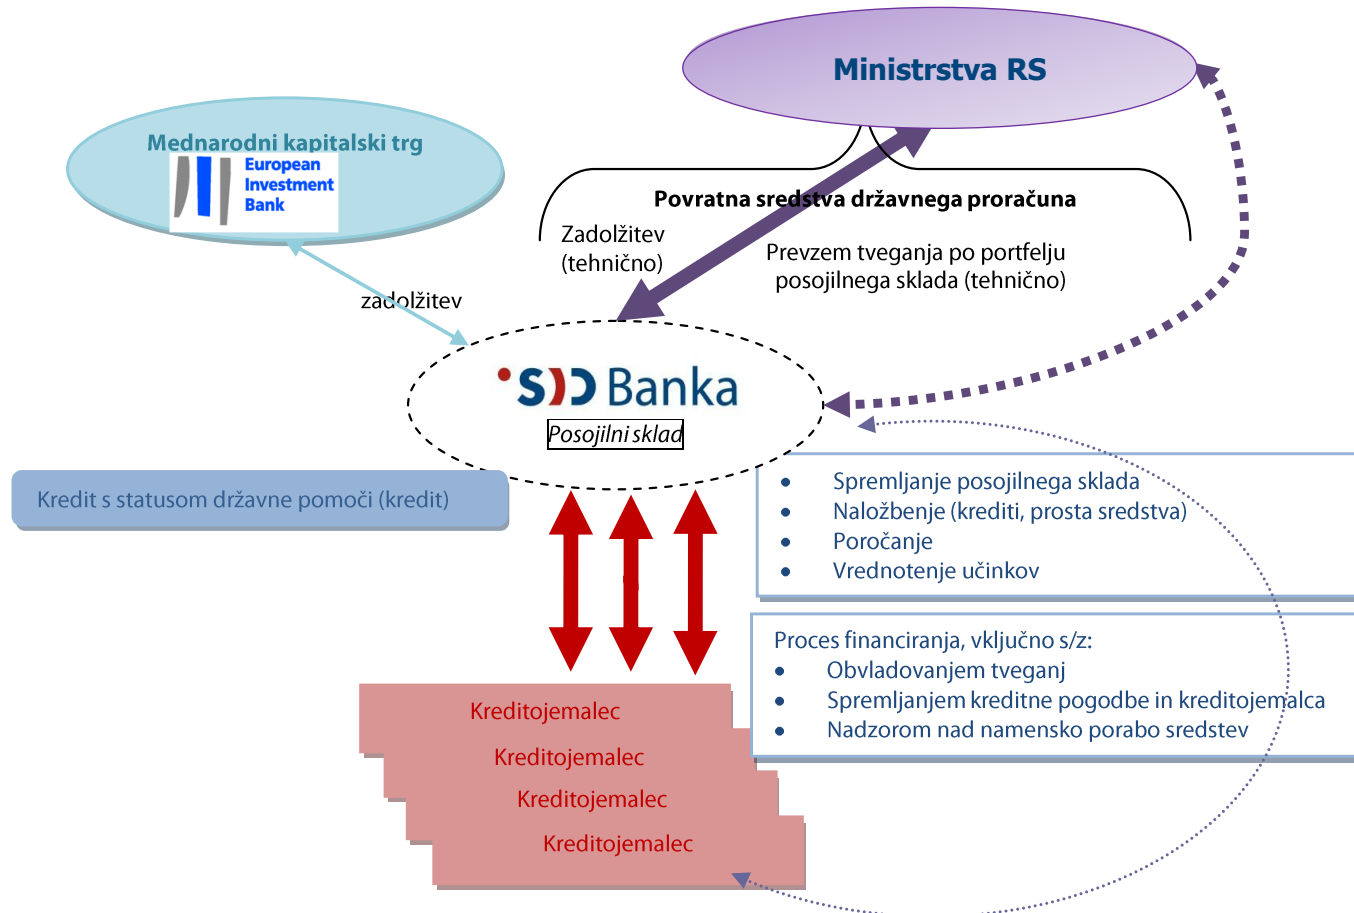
Ministrstva RS

Mednarodni kapitalski trg

European Investment Bank

Povratna sredstva državnega proračuna

Zadolžitev (tehnično)

Prevzem tveganja po portfelju posojilnega sklada (tehnično)

zadolžitev

SID Banka

Posojilni sklad

Kredit s statusom državne pomoči (kredit)

- Spremljanje posojilnega sklada
- Naložbenje (krediti, prosta sredstva)
- Poročanje
- Vrednotenje učinkov

Proces financiranja, vključno s/z:
- Obvladovanjem tveganj
- Spremljanjem kreditne pogodbe in kreditojemalca
- Nadzorom nad namensko porabo sredstev

Kreditojemalec

Kreditojemalec

Kreditojemalec

Kreditojemalec